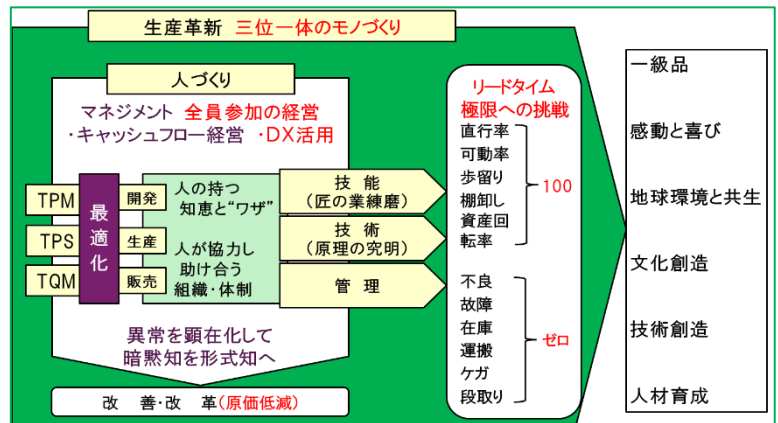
生産革新 三位一体のモノづくり

人づくり

マネジメント 全員参加の経営
・キャッシュフロー経営 ・DX活用

TPM
TPS
TQM

最適化

開発
生産
販売

人の持つ知恵と"ワザ"

人が協力し助け合う組織・体制

技能
(匠の業練磨)

技術
(原理の究明)

管理

異常を顕在化して
暗黙知を形式知へ

改善・改革(原価低減)

リードタイム
極限への挑戦

直行率
可動率
歩留り
棚卸し
資産回
転率

100

不良
故障
在庫
運搬
ケガ
段取り

ゼロ

一級品

感動と喜び

地球環境と共生

文化創造

技術創造

人材育成